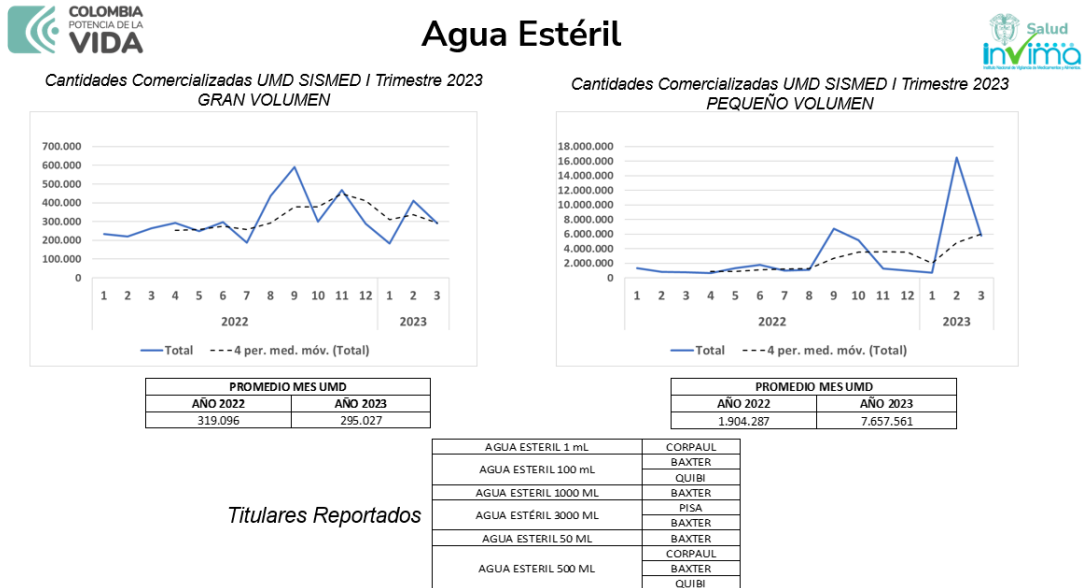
COLOMBIA POTENCIA DE LA VIDA

Agua Estéril

Salud INVIMA

Cantidades Comercializadas UMD SISMED I Trimestre 2023
GRAN VOLUMEN

700.000
600.000
500.000
400.000
300.000
200.000
100.000
0

1 2 3 4 5 6 7 8 9 10 11 12 1 2 3
2022 2023

Total
4 per. med. móv. (Total)

Cantidades Comercializadas UMD SISMED I Trimestre 2023
PEQUEÑO VOLUMEN

18.000.000
16.000.000
14.000.000
12.000.000
10.000.000
8.000.000
6.000.000
4.000.000
2.000.000
0

1 2 3 4 5 6 7 8 9 10 11 12 1 2 3
2022 2023

Total
4 per. med. móv. (Total)

| PROMEDIO MES UMD | |
|---|---|
| AÑO 2022 | AÑO 2023 |
| 319.096 | 295.027 |

| PROMEDIO MES UMD | |
|---|---|
| AÑO 2022 | AÑO 2023 |
| 1.904.287 | 7.657.561 |

Titulares Reportados

| | |
|---|---|
| AGUA ESTERIL 1 mL | CORPAUL |
| AGUA ESTERIL 100 mL | BAXTER |
| | QUIBI |
| AGUA ESTERIL 1000 ML | BAXTER |
| AGUA ESTÉRIL 3000 ML | PISA |
| | BAXTER |
| AGUA ESTERIL 50 ML | BAXTER |
| AGUA ESTERIL 500 ML | CORPAUL |
| | BAXTER |
| | QUIBI |